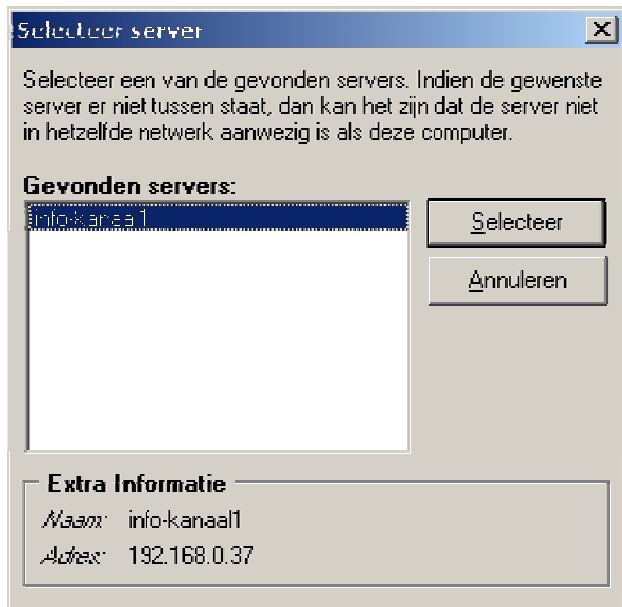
Selecteer server

X

Selecteer een van de gevonden servers. Indien de gewenste server er niet tussen staat, dan kan het zijn dat de server niet in hetzelfde netwerk aanwezig is als deze computer.

Gevonden servers:

info-kanaal1

Selecteer

Annuleren

Extra Informatie

Naam: info-kanaal1

Adres: 192.168.0.37